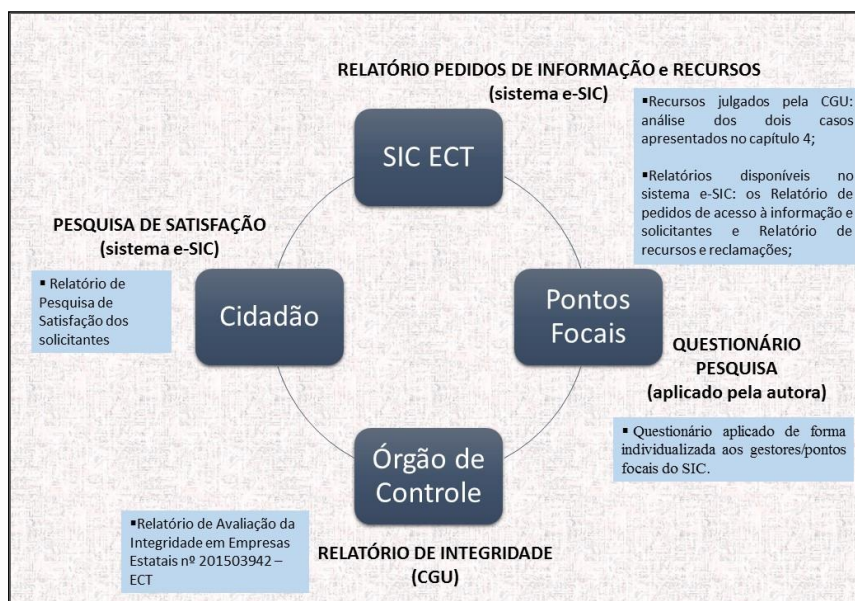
RELATÓRIO PEDIDOS DE INFORMAÇÃO e RECURSOS
(sistema e-SIC)

▪Recursos julgados pela CGU: análise dos dois casos apresentados no capítulo 4;

▪Relatórios disponíveis no sistema e-SIC: os Relatório de pedidos de acesso à informação e solicitantes e Relatório de recursos e reclamações;

SIC ECT

PESQUISA DE SATISFAÇÃO
(sistema e-SIC)

▪ Relatório de Pesquisa de Satisfação dos solicitantes

Cidadão

Pontos Focais

QUESTIONÁRIO PESQUISA
(aplicado pela autora)

▪ Questionário aplicado de forma individualizada aos gestores/pontos focais do SIC.

Órgão de Controle

▪Relatório de Avaliação da Integridade em Empresas Estatais nº 201503942 – ECT

RELATÓRIO DE INTEGRIDADE
(CGU)